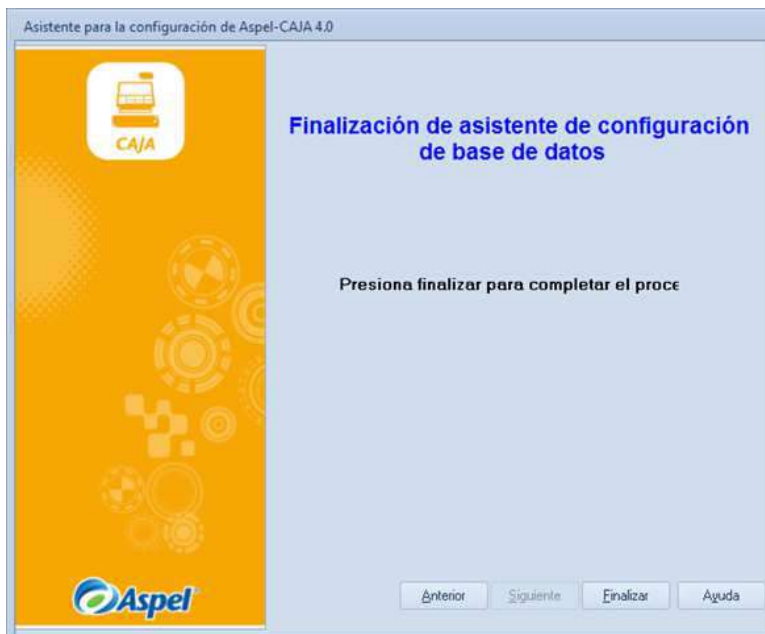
Asistente para la configuración de Aspel-CAJA 4.0

CAJA

Finalización de asistente de configuración de base de datos

Presiona finalizar para completar el proce

Aspel

Anterior Siguiente Finalizar Ayuda